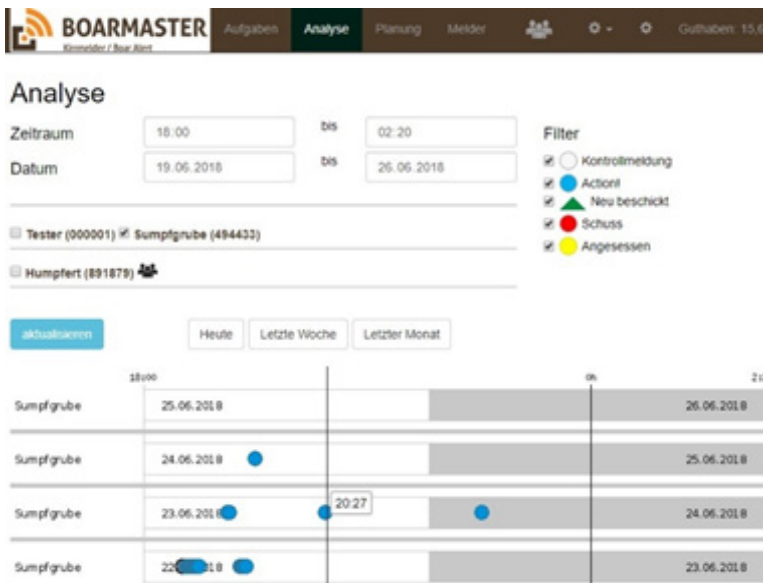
BOARMASTER
Kirrmelder / Boar Alert
Aufgaben Analyse Planung Melder Guthaben: 15,6

Analyse

Zeitraum 18:00 bis 02:20
Datum 19.06.2018 bis 26.06.2018

Filter
Kontrollmeldung
Action!
Neu beschickt
Schuss
Angesessen

Tester (000001) Sumpfgrube (494433)

Humpfert (891879)

aktualisieren Heute Letzte Woche Letzter Monat

18:00 0h 2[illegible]

| Sumpfgrube | 25.06.2018 | 26.06.2018 |
|---|---|---|
| Sumpfgrube | 24.06.2018 | 25.06.2018 |
| Sumpfgrube | 23.06.2018 20:27 | 24.06.2018 |
| Sumpfgrube | 22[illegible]2018 | 23.06.2018 |